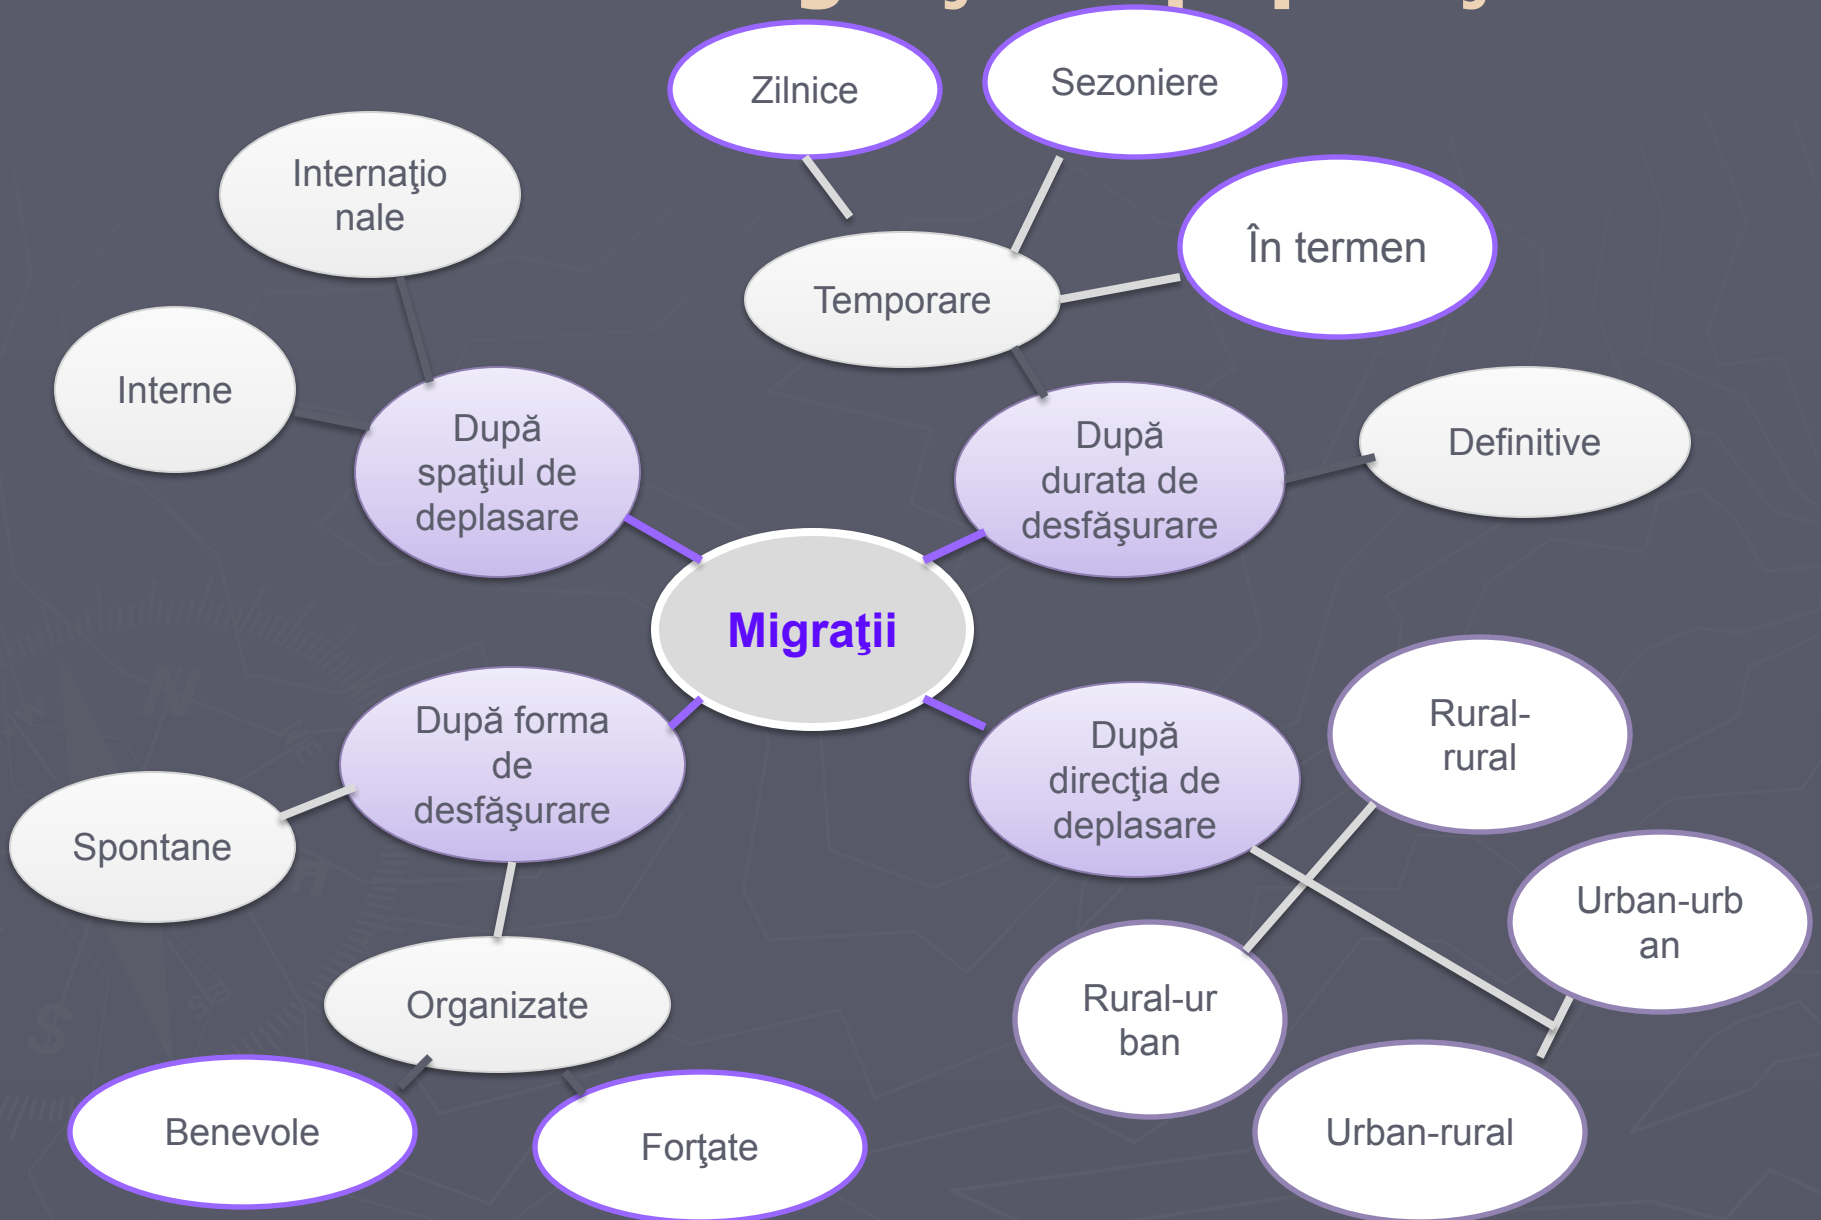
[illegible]

Zilnice

Sezoniere

Internaţionale

În termen

Temporare

Interne

După spaţiul de deplasare

După durata de desfăşurare

Definitive

Migraţii

După forma de desfăşurare

După direcţia de deplasare

Rural-rural

Spontane

Urban-urban

Organizate

Rural-urban

Benevole

Forţate

Urban-rural